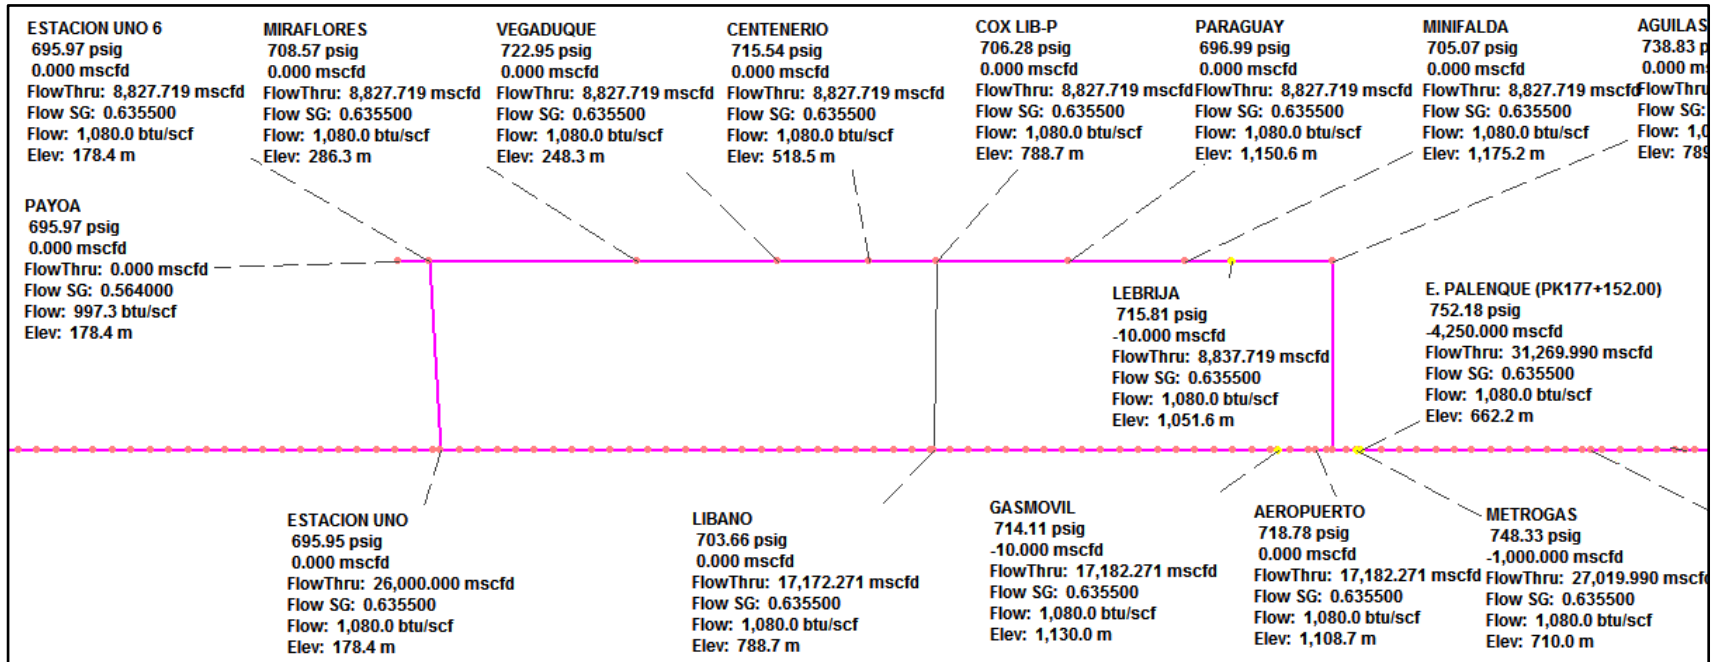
ESTACION UNO 6
695.97 psig
0.000 mscfd
FlowThru: 8,827.719 mscfd
Flow SG: 0.635500
Flow: 1,080.0 btu/scf
Elev: 178.4 m

MIRAFLORES
708.57 psig
0.000 mscfd
FlowThru: 8,827.719 mscfd
Flow SG: 0.635500
Flow: 1,080.0 btu/scf
Elev: 286.3 m

VEGADUQUE
722.95 psig
0.000 mscfd
FlowThru: 8,827.719 mscfd
Flow SG: 0.635500
Flow: 1,080.0 btu/scf
Elev: 248.3 m

CENTENERIO
715.54 psig
0.000 mscfd
FlowThru: 8,827.719 mscfd
Flow SG: 0.635500
Flow: 1,080.0 btu/scf
Elev: 518.5 m

COX LIB-P
706.28 psig
0.000 mscfd
FlowThru: 8,827.719 mscfd
Flow SG: 0.635500
Flow: 1,080.0 btu/scf
Elev: 788.7 m

PARAGUAY
696.99 psig
0.000 mscfd
FlowThru: 8,827.719 mscfd
Flow SG: 0.635500
Flow: 1,080.0 btu/scf
Elev: 1,150.6 m

MINIFALDA
705.07 psig
0.000 mscfd
FlowThru: 8,827.719 mscfd
Flow SG: 0.635500
Flow: 1,080.0 btu/scf
Elev: 1,175.2 m

AGUILAS
738.83 p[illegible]
0.000 m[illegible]
FlowThru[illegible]
Flow SG: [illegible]
Flow: 1,0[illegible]
Elev: 789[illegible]

PAYOA
695.97 psig
0.000 mscfd
FlowThru: 0.000 mscfd
Flow SG: 0.564000
Flow: 997.3 btu/scf
Elev: 178.4 m

LEBRIJA
715.81 psig
-10.000 mscfd
FlowThru: 8,837.719 mscfd
Flow SG: 0.635500
Flow: 1,080.0 btu/scf
Elev: 1,051.6 m

E. PALENQUE (PK177+152.00)
752.18 psig
-4,250.000 mscfd
FlowThru: 31,269.990 mscfd
Flow SG: 0.635500
Flow: 1,080.0 btu/scf
Elev: 662.2 m

ESTACION UNO
695.95 psig
0.000 mscfd
FlowThru: 26,000.000 mscfd
Flow SG: 0.635500
Flow: 1,080.0 btu/scf
Elev: 178.4 m

LIBANO
703.66 psig
0.000 mscfd
FlowThru: 17,172.271 mscfd
Flow SG: 0.635500
Flow: 1,080.0 btu/scf
Elev: 788.7 m

GASMOVIL
714.11 psig
-10.000 mscfd
FlowThru: 17,182.271 mscfd
Flow SG: 0.635500
Flow: 1,080.0 btu/scf
Elev: 1,130.0 m

AEROPUERTO
718.78 psig
0.000 mscfd
FlowThru: 17,182.271 mscfd
Flow SG: 0.635500
Flow: 1,080.0 btu/scf
Elev: 1,108.7 m

METROGAS
748.33 psig
-1,000.000 mscfd
FlowThru: 27,019.990 mscf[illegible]
Flow SG: 0.635500
Flow: 1,080.0 btu/scf
Elev: 710.0 m